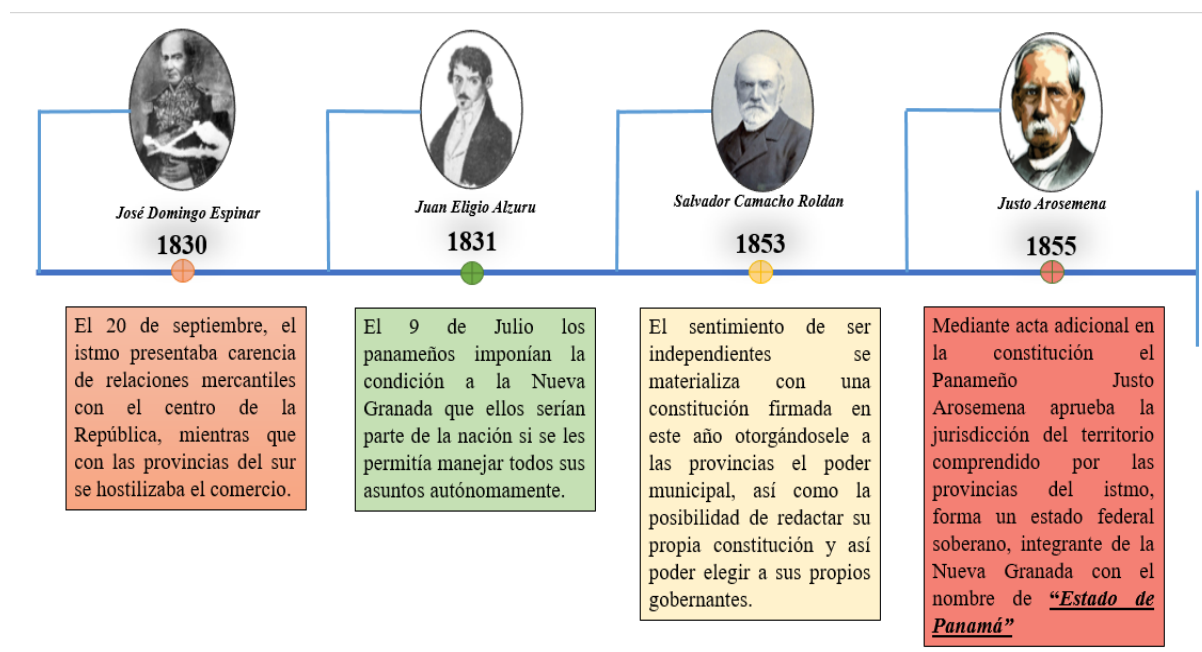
José Domingo Espinar
1830

Juan Eligio Alzuru
1831

Salvador Camacho Roldan
1853

Justo Arosemena
1855

El 20 de septiembre, el istmo presentaba carencia de relaciones mercantiles con el centro de la República, mientras que con las provincias del sur se hostilizaba el comercio.

El 9 de Julio los panameños imponían la condición a la Nueva Granada que ellos serían parte de la nación si se les permitía manejar todos sus asuntos autónomamente.

El sentimiento de ser independientes se materializa con una constitución firmada en este año otorgándosele a las provincias el poder municipal, así como la posibilidad de redactar su propia constitución y así poder elegir a sus propios gobernantes.

Mediante acta adicional en la constitución el Panameño Justo Arosemena aprueba la jurisdicción del territorio comprendido por las provincias del istmo, forma un estado federal soberano, integrante de la Nueva Granada con el nombre de “Estado de Panamá”